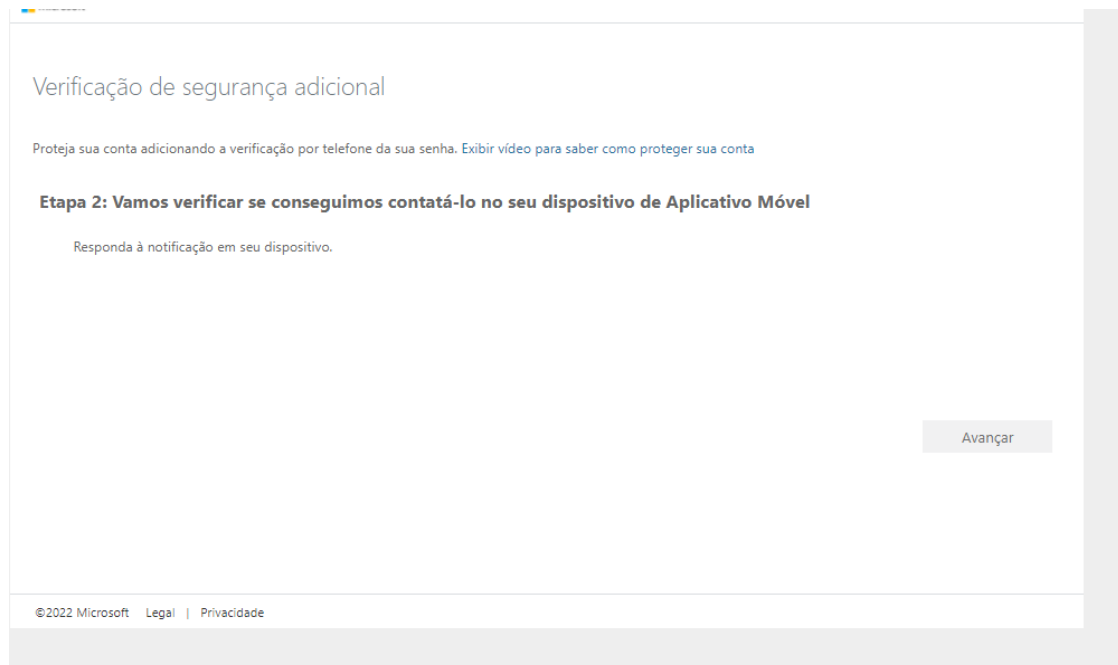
Verificação de segurança adicional

Proteja sua conta adicionando a verificação por telefone da sua senha. Exibir vídeo para saber como proteger sua conta

Etapa 2: Vamos verificar se conseguimos contatá-lo no seu dispositivo de Aplicativo Móvel

Responda à notificação em seu dispositivo.

Avançar

©2022 Microsoft Legal | Privacidade